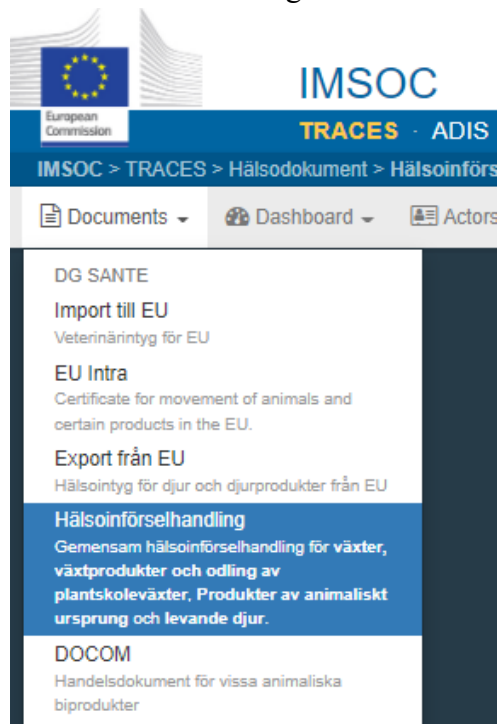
European Commission

IMSOC

TRACES · ADIS

IMSOC > TRACES > Hälsodokument > Hälsoinförs

Documents ▾ Dashboard ▾ Actors

DG SANTE

Import till EU
Veterinärintyg för EU

EU Intra
Certificate for movement of animals and certain products in the EU.

Export från EU
Hälsointyg för djur och djurprodukter från EU

Hälsoinförselhandling
Gemensam hälsoinförselhandling för växter, växtprodukter och odling av plantskoleväxter, Produkter av animaliskt ursprung och levande djur.

DOCOM
Handelsdokument för vissa animaliska biprodukter